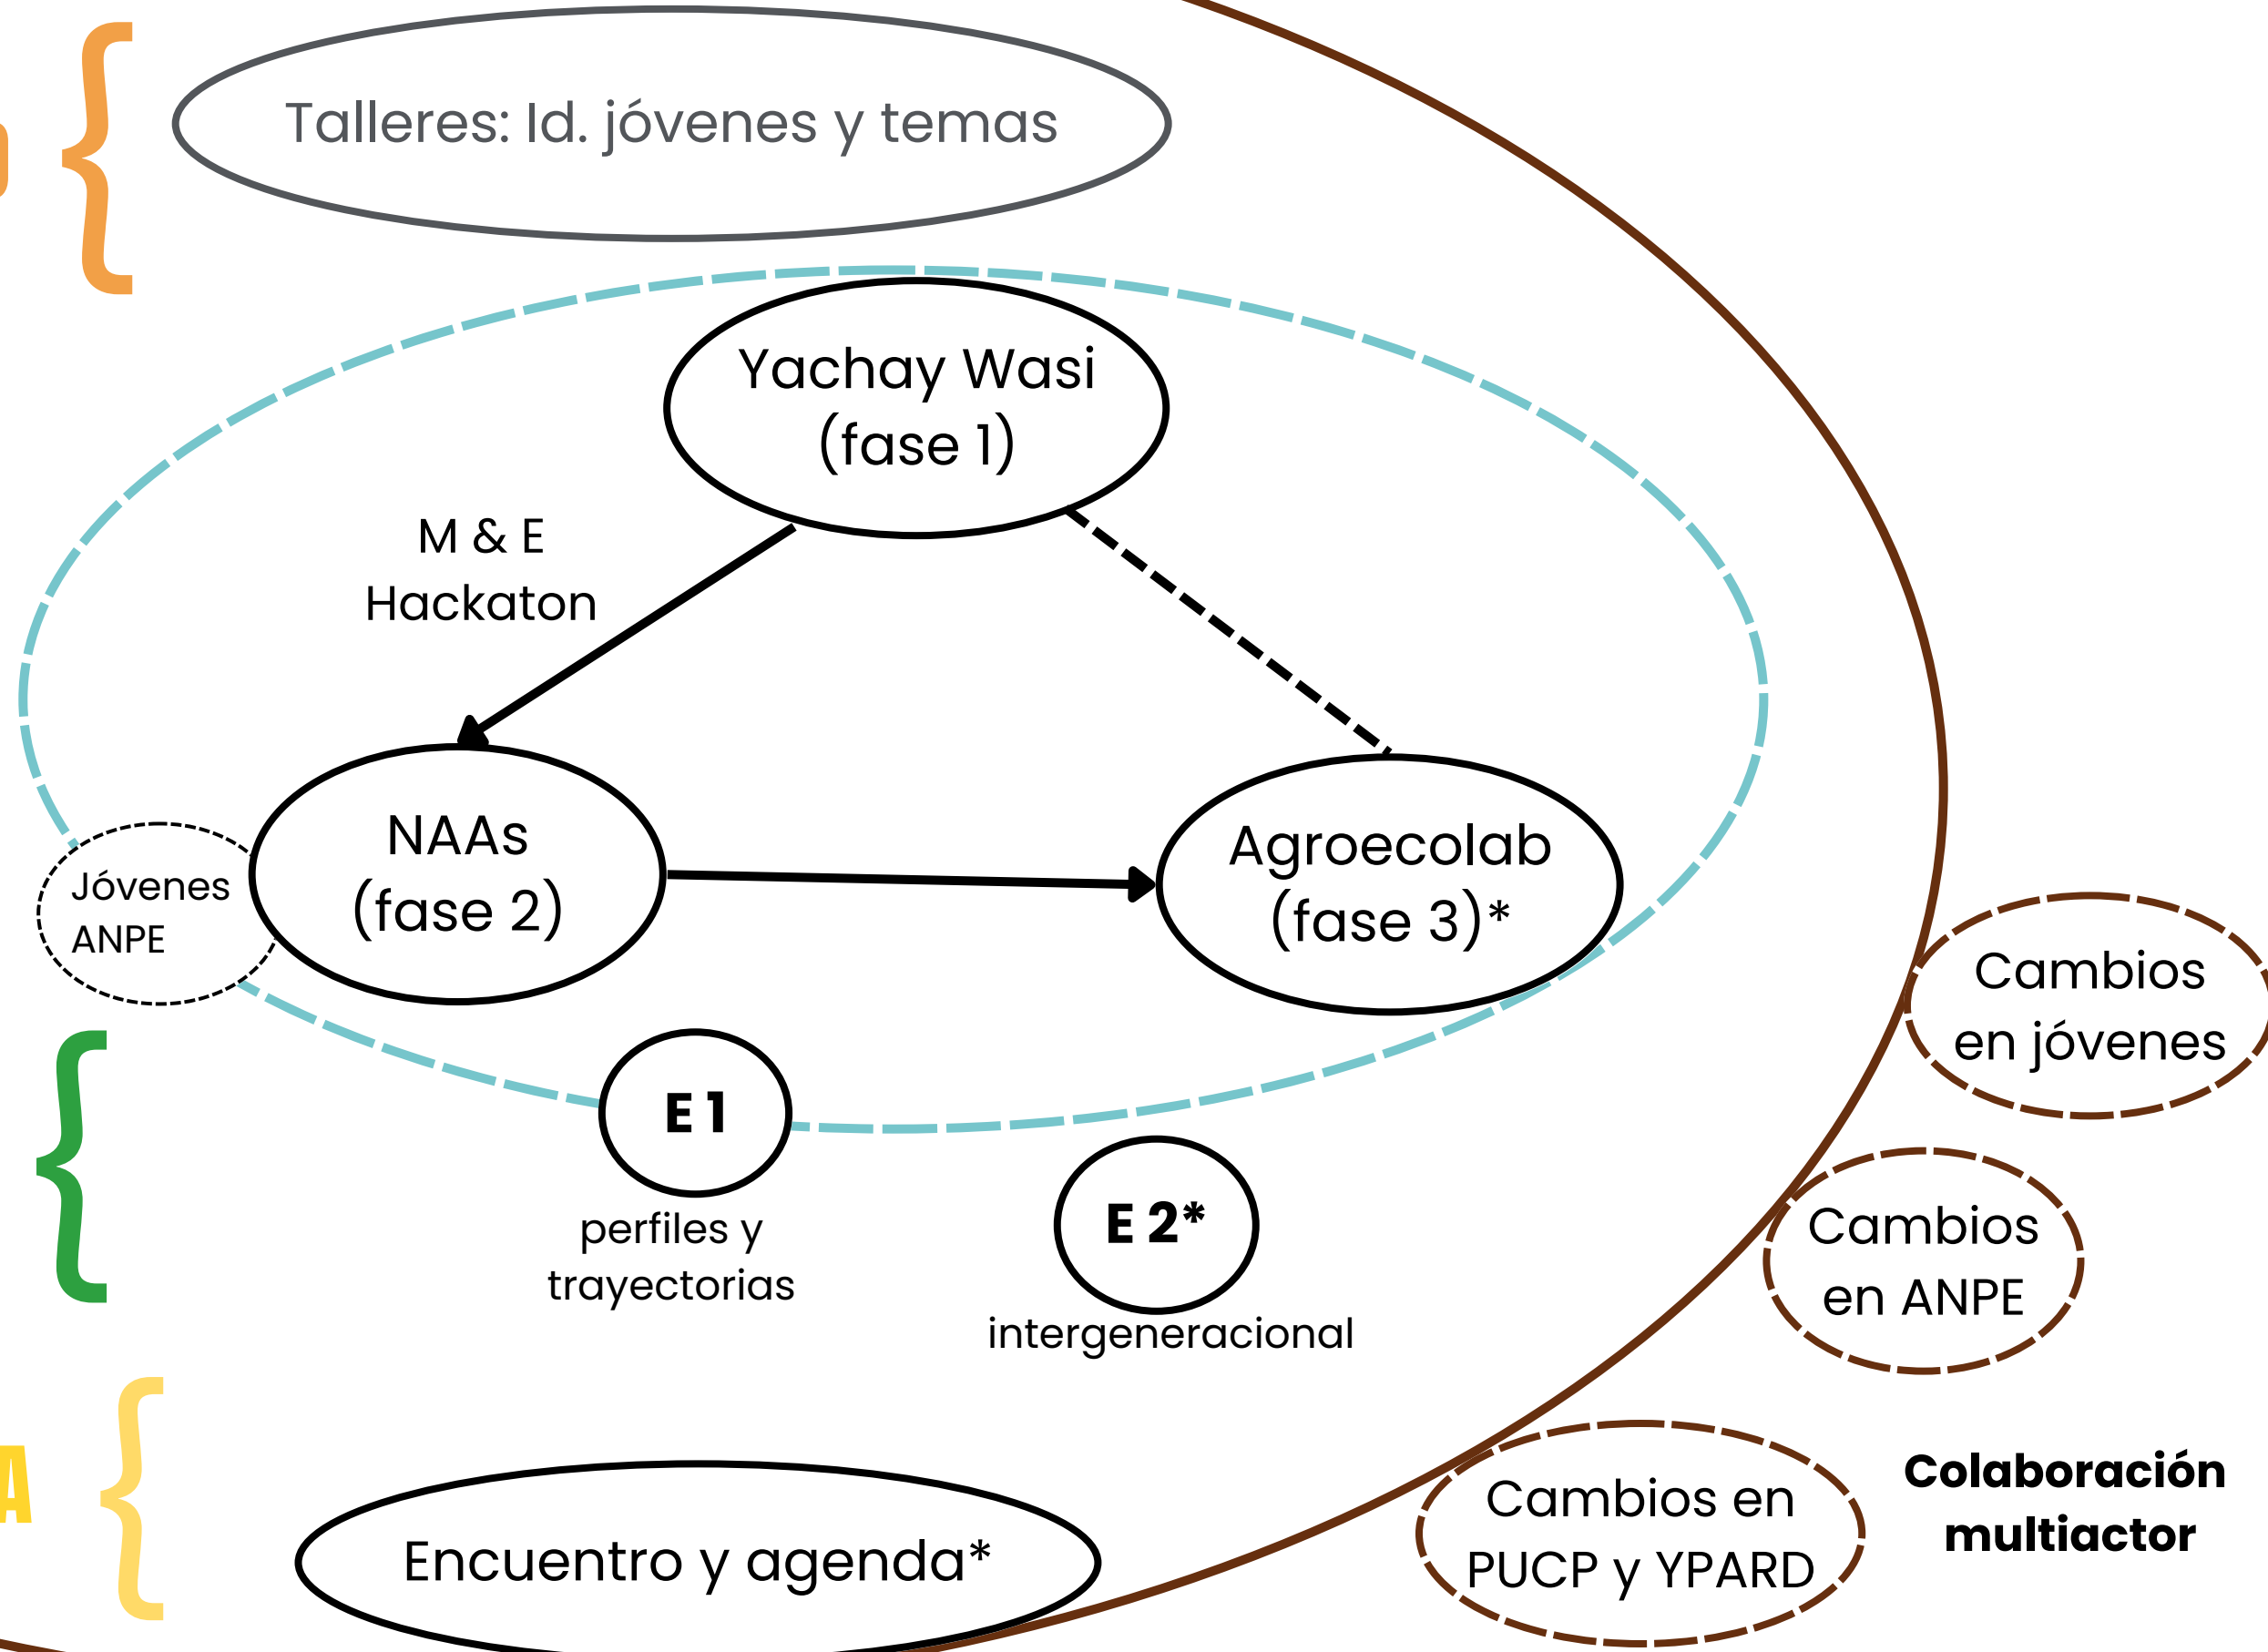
Talleres: Id. jóvenes y temas

Yachay Wasi (fase 1)

M & E
Hackaton

NAAs (fase 2)

Agroecolab (fase 3)*

Jóvenes ANPE

E 1
perfiles y trayectorias

E 2*
intergeneracional

Cambios en jóvenes

Cambios en ANPE

Cambios en PUCP y YPARD

Colaboración multiactor

Encuentro y agenda*

A